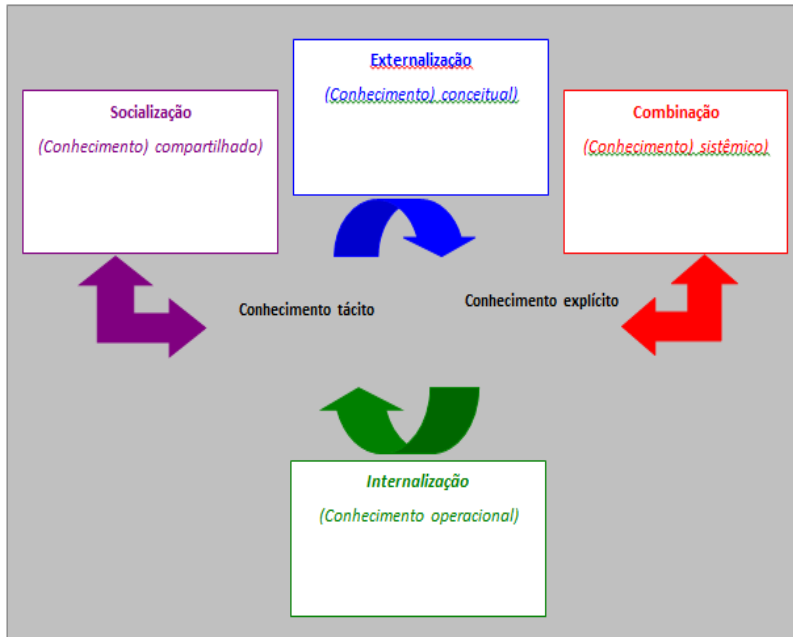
Externalização

(Conhecimento) conceitual)

Socialização

(Conhecimento) compartilhado)

Combinação

(Conhecimento) sistêmico)

Conhecimento tácito

Conhecimento explícito

Internalização

(Conhecimento operacional)